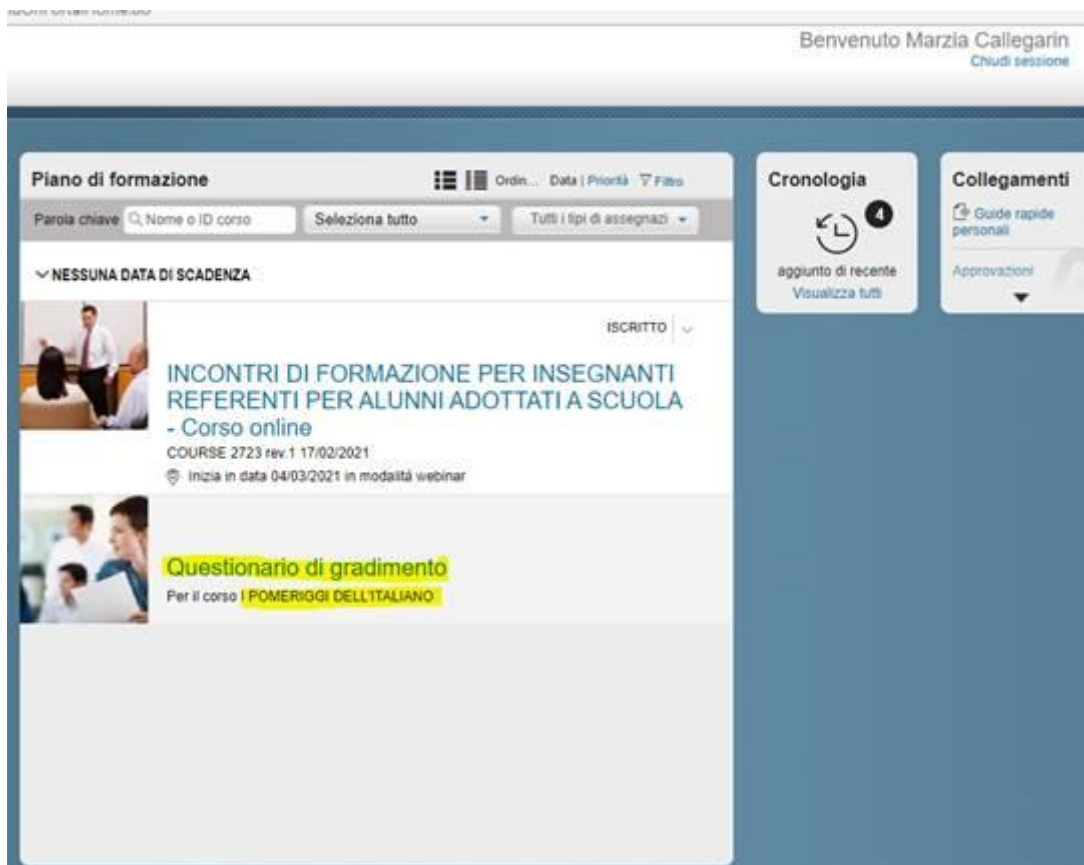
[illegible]

Benvenuto Marzia Callegarin
Chiudi sessione

Piano di formazione
Ordin... Data | Priorità Filtro
Parola chiave Nome o ID corso
Seleziona tutto
Tutti i tipi di assegnazi

NESSUNA DATA DI SCADENZA

ISCRITTO

INCONTRI DI FORMAZIONE PER INSEGNANTI REFERENTI PER ALUNNI ADOTTATI A SCUOLA - Corso online
COURSE 2723 rev.1 17/02/2021
Inizia in data 04/03/2021 in modalità webinar

Questionario di gradimento
Per il corso I POMERIGGI DELL'ITALIANO

Cronologia
4
aggiunto di recente
Visualizza tutti

Collegamenti
Guide rapide personali
Approvazioni